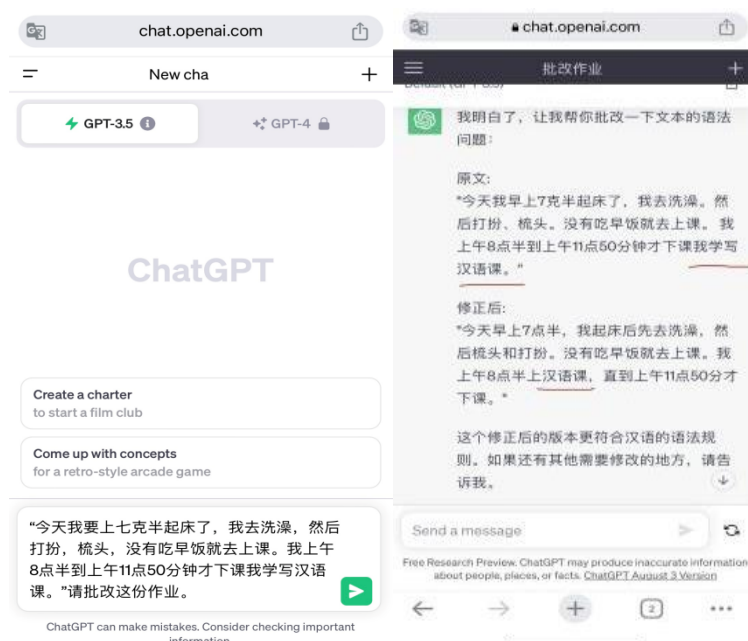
chat.openai.com

New cha

+

GPT-3.5

GPT-4

ChatGPT

Create a charter
to start a film club

Come up with concepts
for a retro-style arcade game

"今天我要上七克半起床了，我去洗澡，然后打扮，梳头，没有吃早饭就去上课。我上午8点半到上午11点50分钟才下课我学写汉语课。"请批改这份作业。

ChatGPT can make mistakes. Consider checking important information.

chat.openai.com

批改作业

+

我明白了，让我帮你批改一下文本的语法问题：

原文：
"今天我早上7克半起床了，我去洗澡。然后打扮、梳头。没有吃早饭就去上课。我上午8点半到上午11点50分钟才下课我学写汉语课。"

修正后：
"今天早上7点半，我起床后先去洗澡，然后梳头和打扮。没有吃早饭就去上课。我上午8点半上汉语课，直到上午11点50分才下课。"

这个修正后的版本更符合汉语的语法规则。如果还有其他需要修改的地方，请告诉我。

Send a message

Free Research Preview. ChatGPT may produce inaccurate information about people, places, or facts. ChatGPT August 3 Version

2